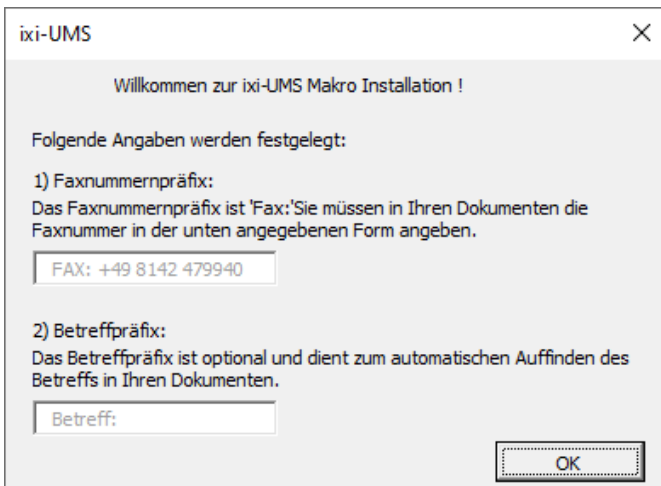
ixi-UMS

×

Willkommen zur ixi-UMS Makro Installation !

Folgende Angaben werden festgelegt:

1) Faxnummernpräfix:

Das Faxnummernpräfix ist 'Fax:'Sie müssen in Ihren Dokumenten die Faxnummer in der unten angegebenen Form angeben.

FAX: +49 8142 479940

2) Betreffpräfix:

Das Betreffpräfix ist optional und dient zum automatischen Auffinden des Betreffs in Ihren Dokumenten.

Betreff:

OK